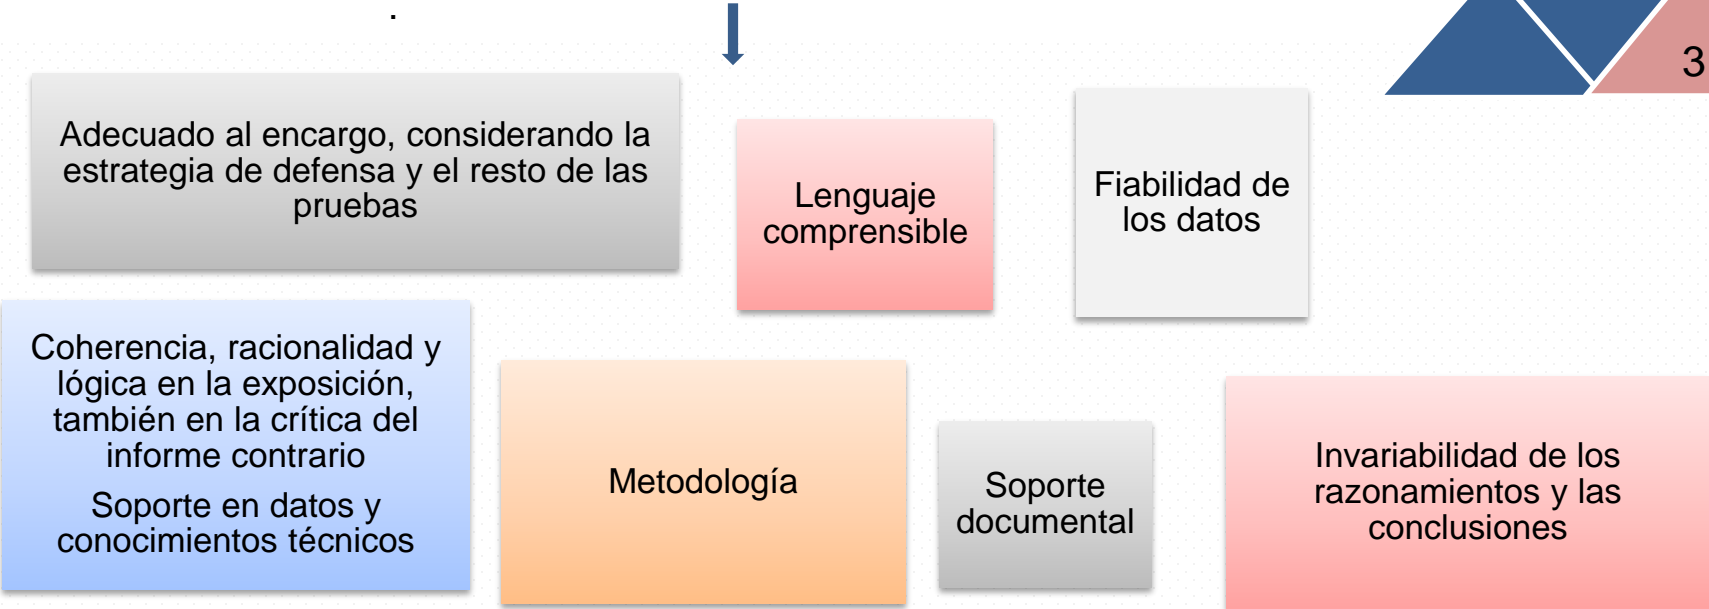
3

Adecuado al encargo, considerando la estrategia de defensa y el resto de las pruebas

Lenguaje comprensible

Fiabilidad de los datos

Coherencia, racionalidad y lógica en la exposición, también en la crítica del informe contrario

Soporte en datos y conocimientos técnicos

Metodología

Soporte documental

Invariabilidad de los razonamientos y las conclusiones